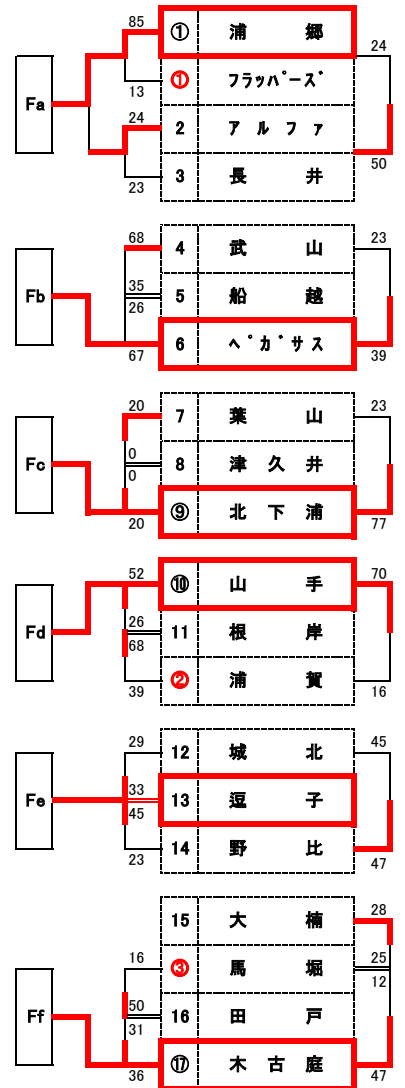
85
① 浦 郷
24
Fa
13
① フラッパーズ
24
2 アルファ
23
3 長 井
50

68
4 武 山
23
Fb
35
26
5 船 越
67
6 ペガサス
39

20
7 葉 山
23
Fc
0
0
8 津 久 井
20
⑨ 北 下 浦
77

52
⑩ 山 手
70
Fd
26
68
11 根 岸
39
❷ 浦 賀
16

29
12 城 北
45
Fe
33
45
13 逗 子
23
14 野 比
47

15 大 楠
28
16
❸ 馬 堀
25
12
Ff
50
31
16 田 戸
36
⑰ 木 古 庭
47